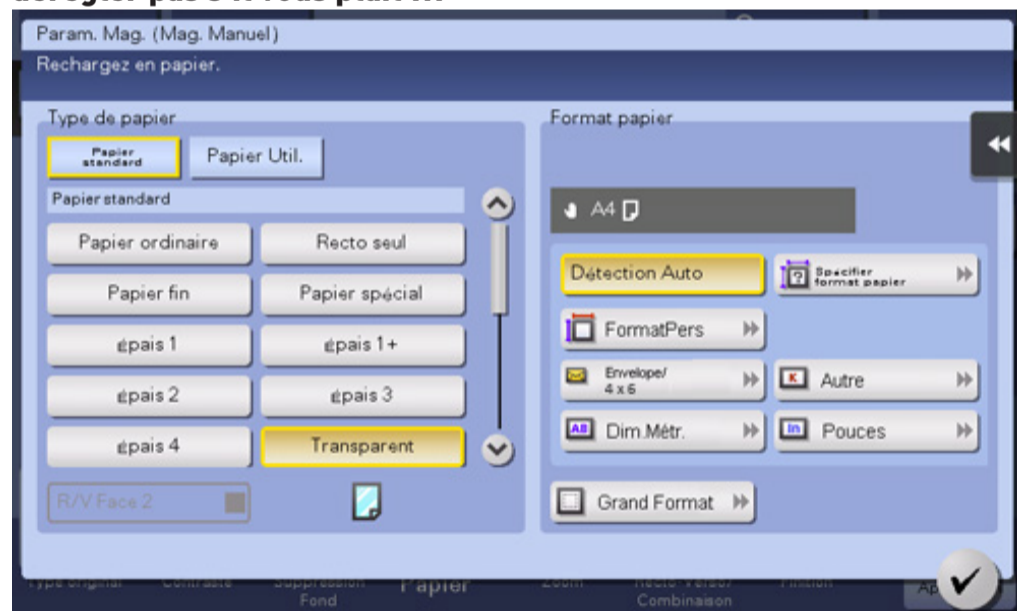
Param. Mag. (Mag. Manuel)
Rechargez en papier.

Type de papier

Papier standard

Papier Util.

Papier standard

Papier ordinaire

Recto seul

Papier fin

Papier spécial

épais 1

épais 1+

épais 2

épais 3

épais 4

Transparent

R/V Face 2

Format papier

A4

Détection Auto

Spécifier format papier

FormatPers

Envelope/ 4 x 6

Autre

Dim.Métr.

Pouces

Grand Format

Papier

Fond

Combinaison